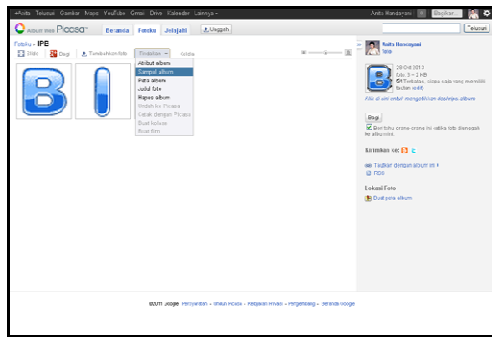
+Anita Telusuri Gambar Maps YouTube Gmail Drive Kalender Lainnya ▾

Anita Wandansari Bagikan

Album Web Picasa Beranda Foto Jelajahi Unggah

Telusuri

Fotoku › IPE

Slide Bagi Tambahkan foto Tindakan ▾ Info

Atribut album
Sampul album
Foto album
Judul foto
Hapus album
Publish ke Picasa
Cetak dengan Picasa
Buat kolase
Buat film

Anita Wandansari
Info

28-04-2013
Info: 2 – 3 KB
Terbatas, siapa saja yang memiliki tautan ini

Klik di sini untuk mengedit informasi album

Bagi

Bantu orang-orang ini yang foto dinamakan ke album ini

Tautan ke: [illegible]

Tautkan dengan album ini

RSS

Lokasi Foto

Buat peta album

©2013 Google · Persyaratan · Privasi Picasa · Kebijakan Privasi · Pengembang · Beranda Google